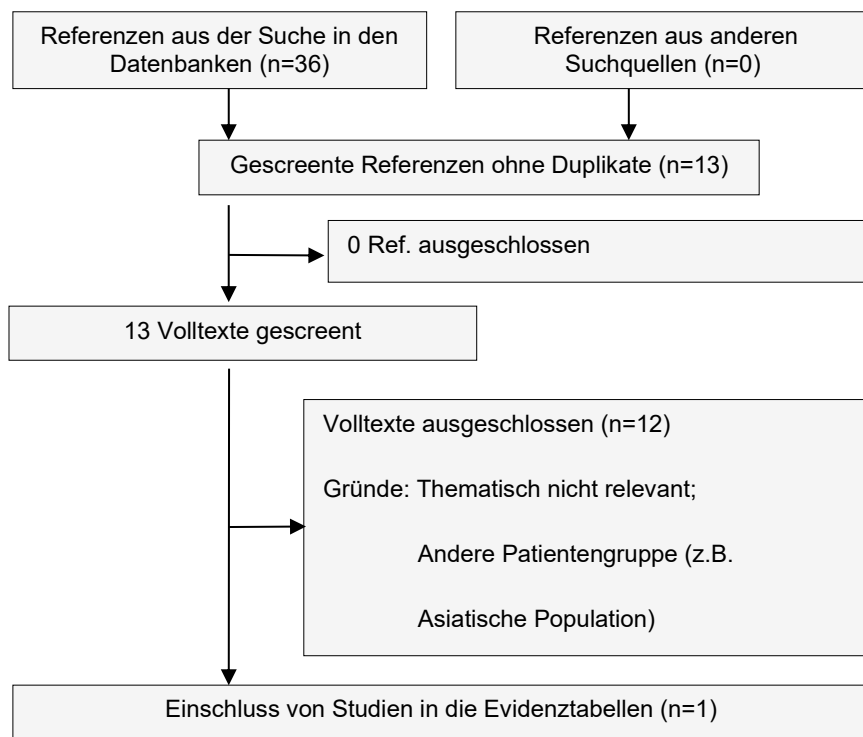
Referenzen aus der Suche in den Datenbanken (n=36)

Referenzen aus anderen Suchquellen (n=0)

Gescreente Referenzen ohne Duplikate (n=13)

0 Ref. ausgeschlossen

13 Volltexte gescreent

Volltexte ausgeschlossen (n=12)

Gründe: Thematisch nicht relevant;

Andere Patientengruppe (z.B.

Asiatische Population)

Einschluss von Studien in die Evidenztabellen (n=1)